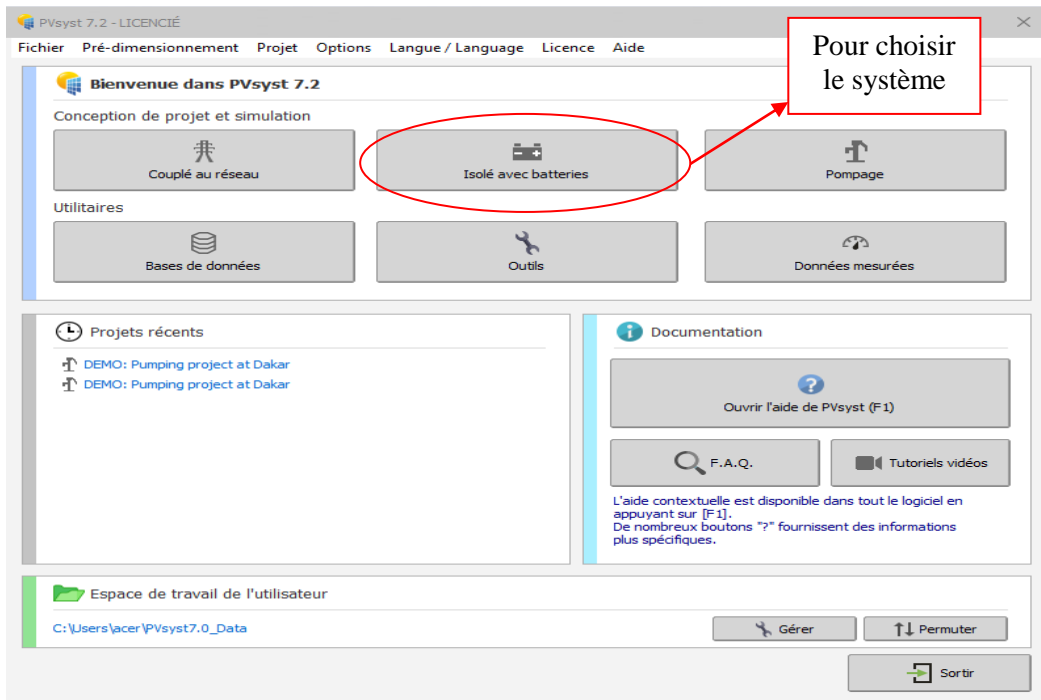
PVsyst 7.2 - LICENCIÉ

Fichier Pré-dimensionnement Projet Options Langue / Language Licence Aide

Pour choisir le système

Bienvenue dans PVsyst 7.2

Conception de projet et simulation

Couplé au réseau

Isolé avec batteries

Pompage

Utilitaires

Bases de données

Outils

Données mesurées

Projets récents

DEMO: Pumping project at Dakar
DEMO: Pumping project at Dakar

Documentation

Ouvrir l'aide de PVsyst (F1)

F.A.Q.

Tutoriels vidéos

L'aide contextuelle est disponible dans tout le logiciel en appuyant sur [F1].
De nombreux boutons "?" fournissent des informations plus spécifiques.

Espace de travail de l'utilisateur

C:\Users\acer\PVsyst7.0_Data

Gérer

Permuter

Sortir